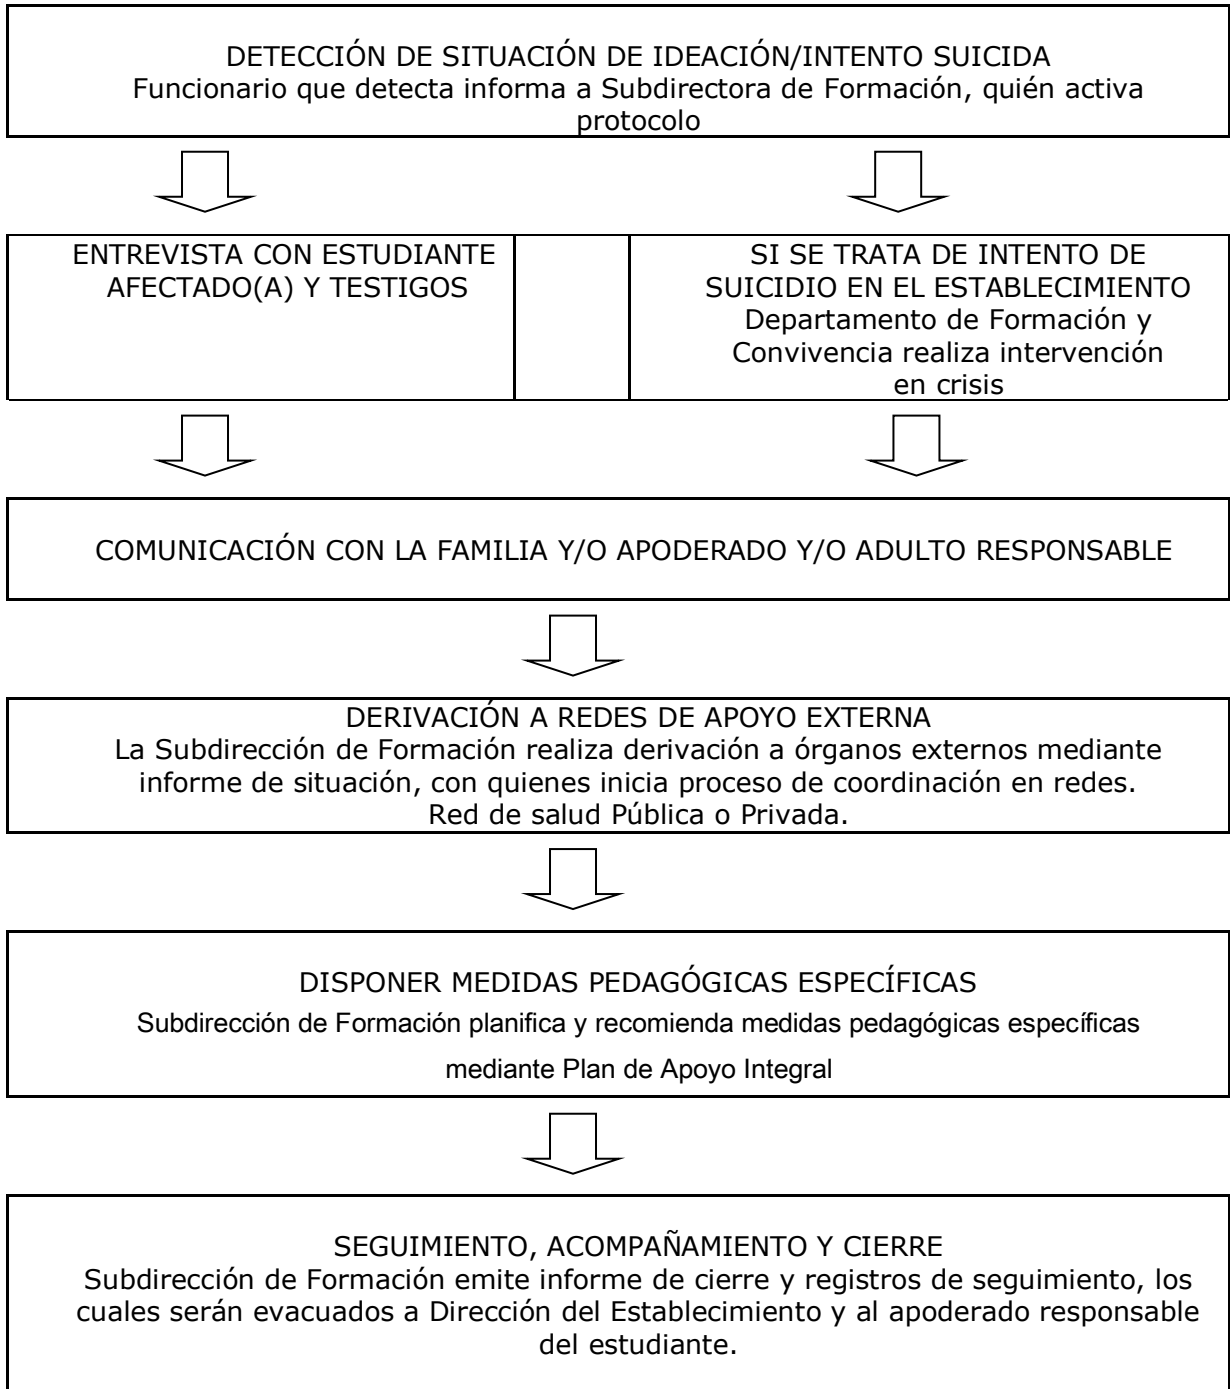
DETECCIÓN DE SITUACIÓN DE IDEACIÓN/INTENTO SUICIDA
Funcionario que detecta informa a Subdirectora de Formación, quién activa protocolo

ENTREVISTA CON ESTUDIANTE AFECTADO(A) Y TESTIGOS

SI SE TRATA DE INTENTO DE SUICIDIO EN EL ESTABLECIMIENTO
Departamento de Formación y Convivencia realiza intervención en crisis

COMUNICACIÓN CON LA FAMILIA Y/O APODERADO Y/O ADULTO RESPONSABLE

DERIVACIÓN A REDES DE APOYO EXTERNA
La Subdirección de Formación realiza derivación a órganos externos mediante informe de situación, con quienes inicia proceso de coordinación en redes.
Red de salud Pública o Privada.

DISPONER MEDIDAS PEDAGÓGICAS ESPECÍFICAS
Subdirección de Formación planifica y recomienda medidas pedagógicas específicas mediante Plan de Apoyo Integral

SEGUIMIENTO, ACOMPAÑAMIENTO Y CIERRE
Subdirección de Formación emite informe de cierre y registros de seguimiento, los cuales serán evacuados a Dirección del Establecimiento y al apoderado responsable del estudiante.